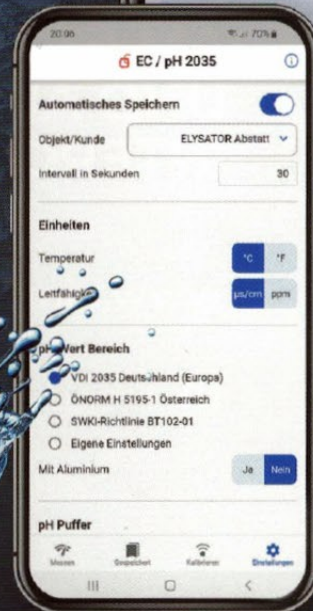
20:06 70%

EC / pH 2035

Automatisches Speichern

Objekt/Kunde ELYSATOR Abstatt

Intervall in Sekunden 30

Einheiten

Temperatur °C °F

Leitfähigkeit µs/cm ppm

pH-Wert Bereich

VDI 2035 Deutschland (Europa)

ÖNORM H 5195-1 Österreich

SWKI-Richtlinie BT102-01

Eigene Einstellungen

Mit Aluminium Ja Nein

pH Puffer

Messen Gespeichert Kalibrieren Einstellungen